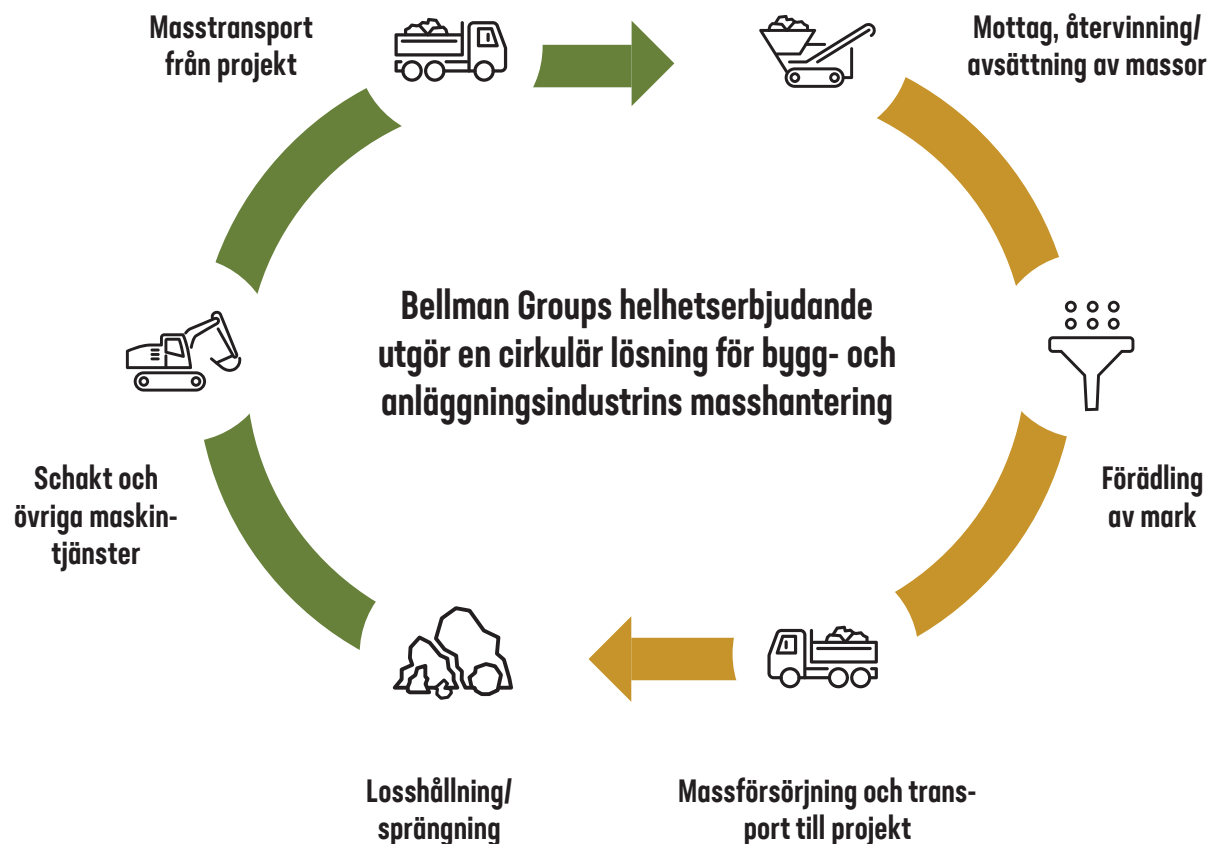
Masstransport från projekt

Mottag, återvinning/ avsättning av massor

Bellman Groups helhetserbjudande utgör en cirkulär lösning för bygg- och anläggningsindustrins masshantering

Förädling av mark

Massförsörjning och transport till projekt

Losshållning/ sprängning

Schakt och övriga maskintjänster